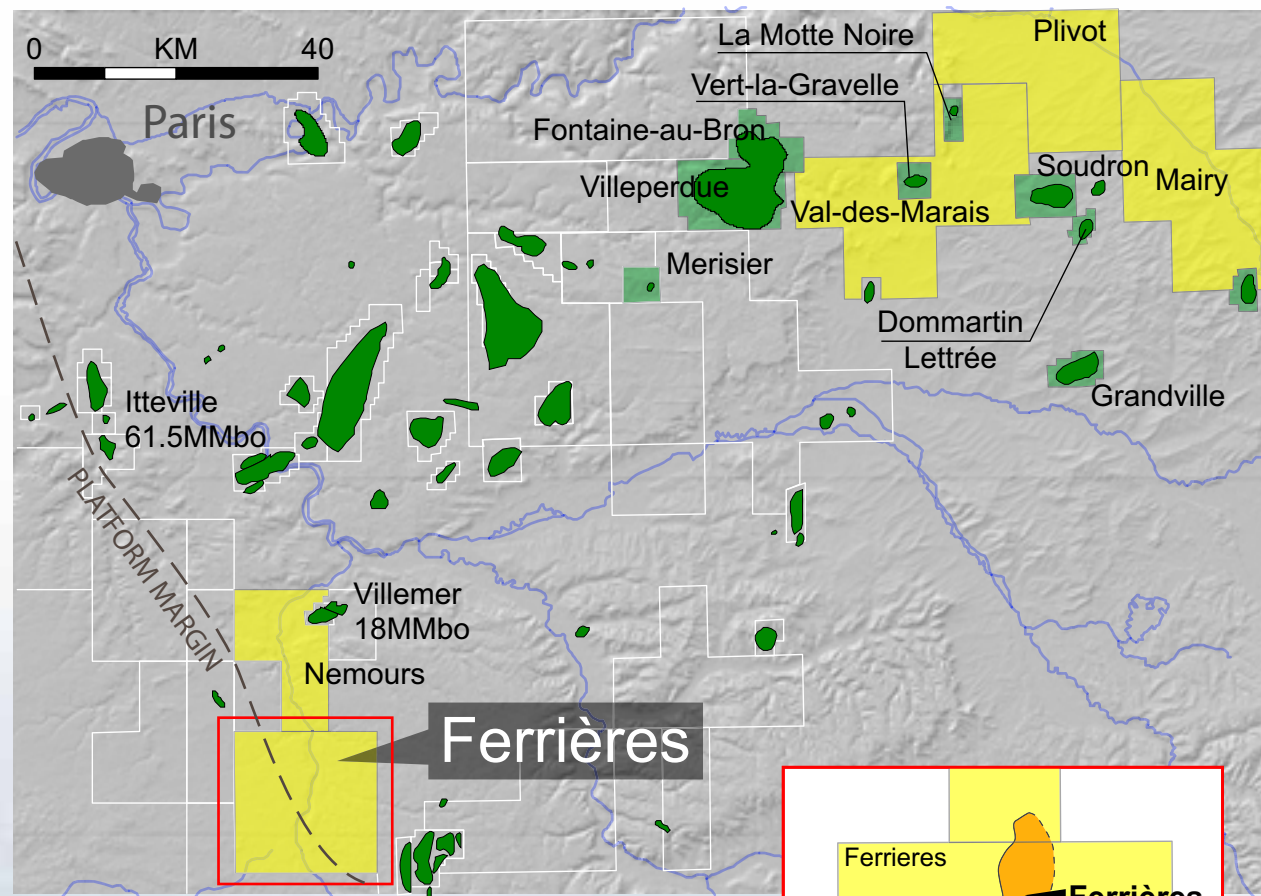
0 KM 40

Paris

La Motte Noire

Plivot

Vert-la-Gravelle

Fontaine-au-Bron

Villeperdue

Val-des-Marais

Soudron

Mairy

Merisier

Dommartin Lettrée

Grandville

Itteville 61.5MMbo

PLATFORM MARGIN

Villemer 18MMbo

Nemours

Ferrières

Ferrieres

Ferrières